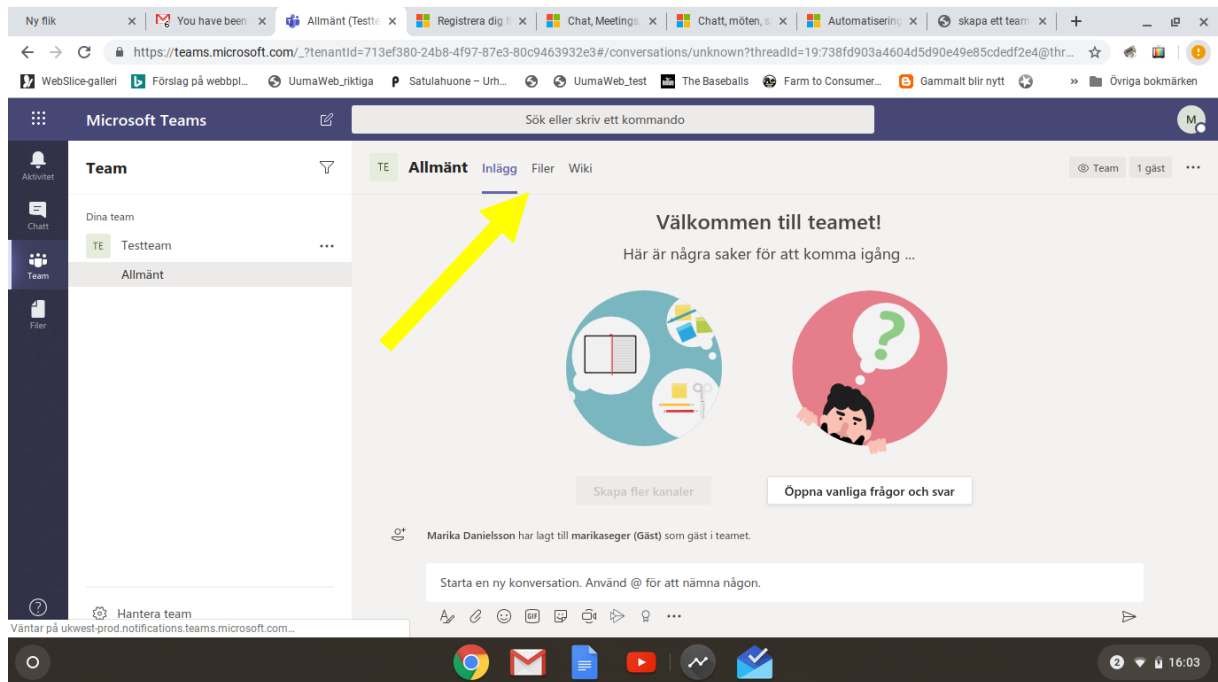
Ny flik
You have been
Allmänt (Testte
Registrera dig fö
Chat, Meetings,
Chatt, möten, s
Automatisering
skapa ett team

https://teams.microsoft.com/_?tenantId=713ef380-24b8-4f97-87e3-80c9463932e3#/conversations/unknown?threadId=19:738fd903a4604d5d90e49e85cdedf2e4@thr...

WebSlice-galleri
Förslag på webbpl...
UumaWeb_riktiga
Satulahuone – Urh...
UumaWeb_test
The Baseballs
Farm to Consumer...
Gammalt blir nytt
»
Övriga bokmärken

Microsoft Teams
Sök eller skriv ett kommando
M

Aktivitet
Chatt
Team
Filer

Team
Dina team
TE Testteam ...
Allmänt

TE Allmänt Inlägg Filer Wiki
Team 1 gäst ...

Välkommen till teamet!
Här är några saker för att komma igång ...

Skapa fler kanaler
Öppna vanliga frågor och svar

Marika Danielsson har lagt till marikaseger (Gäst) som gäst i teamet.

Starta en ny konversation. Använd @ för att nämna någon.

Hantera team
Väntar på ukwest-prod.notifications.teams.microsoft.com...

2 16:03